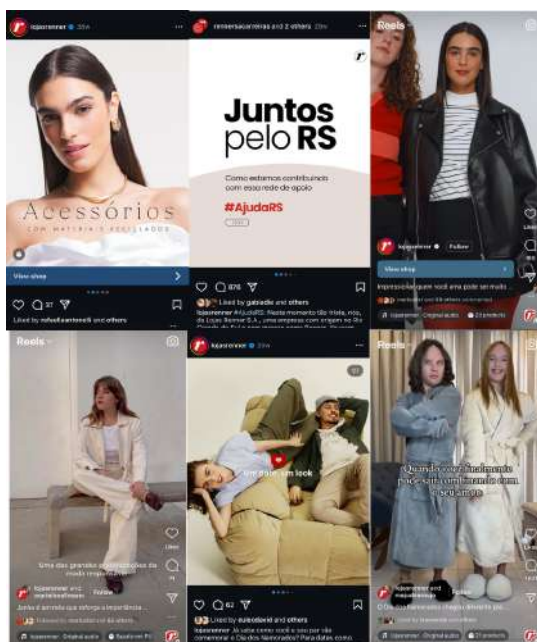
lojasrenner · 23w

Acessórios
COM MATERIAIS RECICLADOS

View shop

37

Liked by rafaelasantoro3 and others

renner.suacarreiras and 2 others · 23w

Juntos pelo RS

Como estamos contribuindo com essa rede de apoio

#AjudaRS

876

Liked by gabiadle and others

lojasrenner #AjudaRS: Neste momento tão triste, nós, da Lojas Renner S.A., uma empresa com origem no Rio Grande do Sul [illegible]

Reels

lojasrenner · Follow

View shop

Impressionante quanto você ama a peça em muito ...

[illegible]

lojasrenner · Original audio · 22 products

Reels

Uma das grandes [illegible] da moda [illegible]

lojasrenner and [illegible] · Follow

Junte à sacola que reforça a importância...

lojasrenner · Original audio · Baseline no PC

lojasrenner · 23w

uma peça, um look

62

Liked by eulucabrand and others

lojasrenner Já sabe como você e seu par vão comemorar o Dia dos Namorados? Para datas como

Reels

Quando você finalmente pode sair combinando com seu am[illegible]

lojasrenner and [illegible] · Follow

O Dia dos Namorados chegou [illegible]

lojasrenner · Original audio · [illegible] products